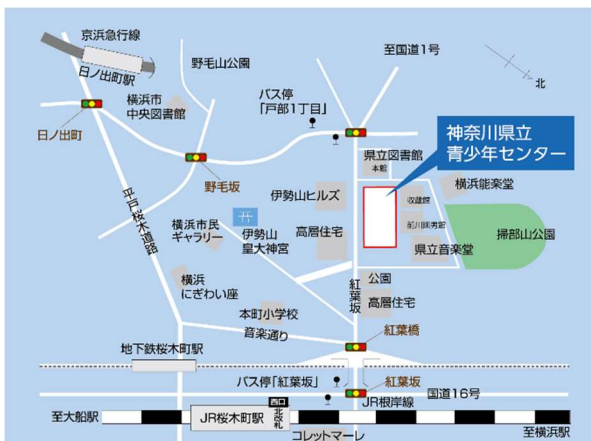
京浜急行線
日ノ出町駅
野毛山公園
至国道1号
北
日ノ出町
横浜市
中央図書館
バス停
「戸部1丁目」
神奈川県立
青少年センター
野毛坂
県立図書館
本館
横浜能楽堂
平戸桜木道路
伊勢山ヒルズ
収蔵館
前川國男館
横浜市民
ギャラリー
伊勢山
皇大神宮
高層住宅
県立音楽堂
掃部山公園
横浜
にぎわい座
紅葉坂
公園
高層住宅
本町小学校
音楽通り
紅葉橋
地下鉄桜木町駅
バス停「紅葉坂」
紅葉坂
国道16号
西口
北改札
JR根岸線
至大船駅
JR桜木町駅
コレットマーレ
至横浜駅